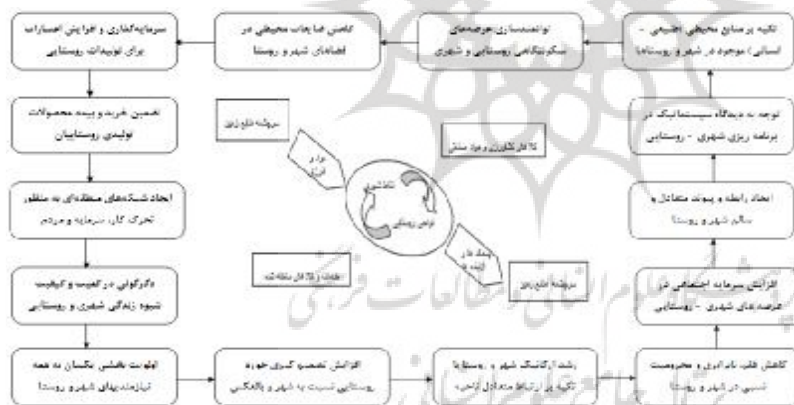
سرمایه‌گذاری و افزایش اعتبارات برای تولیدات روستایی

کاهش ضایعات محیطی در فضاهای شهر و روستا

توانمندسازی عرصه‌های سکونتگاهی روستایی و شهری

تکیه بر منابع محیطی (طبیعی - انسانی) موجود در شهر و روستاها

تضمین خرید و بیمه محصولات تولیدی روستاییان

توجه به دیدگاه سیستماتیک در برنامه ریزی شهری - روستایی

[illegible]

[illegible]

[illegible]

کاهش کشاورزی و مهاجرت

نتایج

توسعه روستا

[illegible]

ایجاد شبکه‌های منطقه‌ای به منظور تحرک کار، سرمایه و مردم

ایجاد رابطه و پیوند متقابل و سالم شهر و روستا

عدالت و تعادل منطقه‌ای

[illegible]

دگرگونی در کمیت و کیفیت شیوه زندگی شهری و روستایی

افزایش سرمایه اجتماعی در عرصه‌های شهری - روستایی

اولویت بخشی یکسان به همه نیازمندی‌های شهری و روستا

افزایش تصمیم گیری حوزه روستایی نسبت به شهر و بالعکس

رشد ارگانیک شهر و روستا با تکیه بر ارتباط متقابل آنها

کاهش فقر، نابرابری و محرومیت نسبی در شهر و روستا